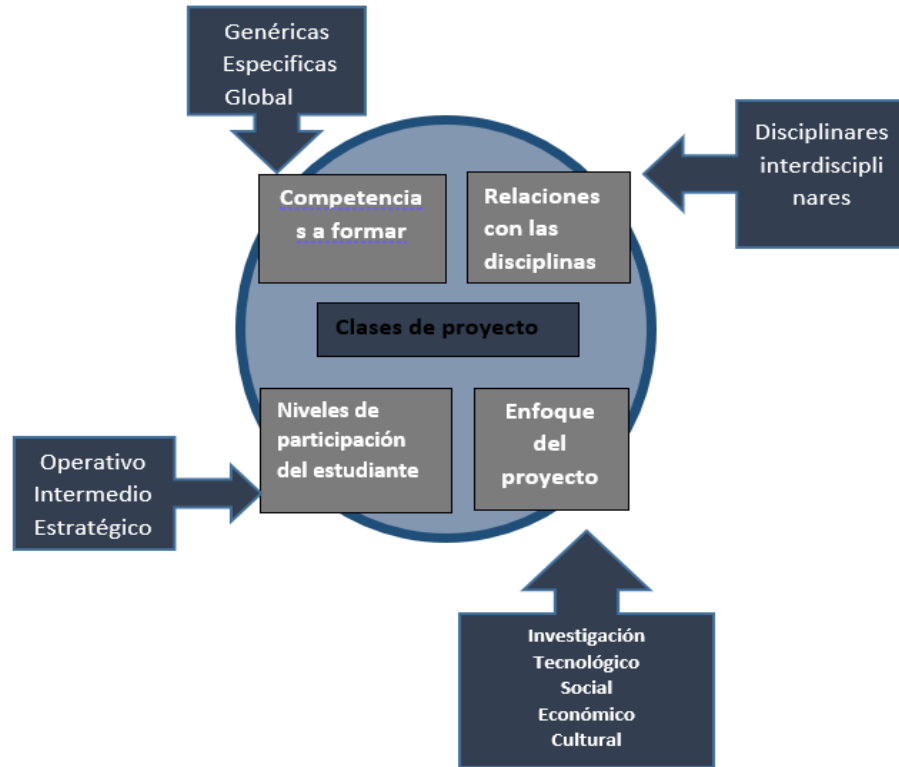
Genéricas
Especificas
Global

Disciplinares
interdisciplinares

Competencias a formar

Relaciones con las disciplinas

Clases de proyecto

Niveles de participación del estudiante

Enfoque del proyecto

Operativo
Intermedio
Estratégico

Investigación
Tecnológico
Social
Económico
Cultural